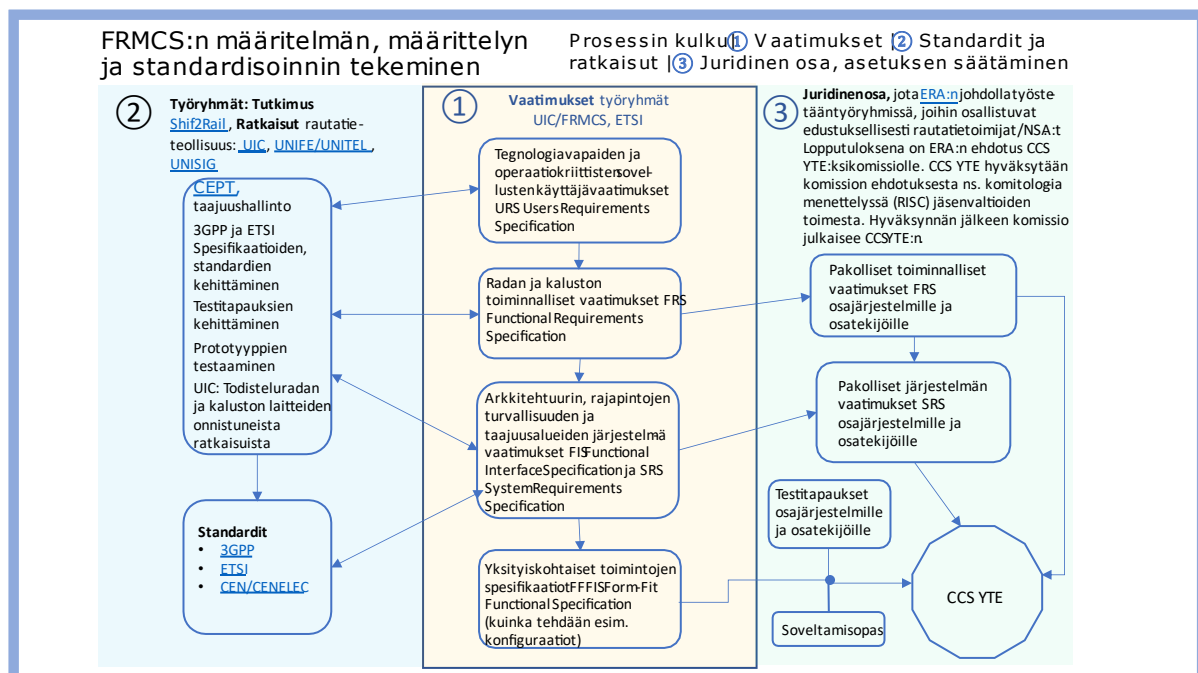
FRMCS:n määritelmän, määrittelyn ja standardisoinnin tekeminen

Prosessin kulku: ① Vaatimukset | ② Standardit ja ratkaisut | ③ Juridinen osa, asetuksen säätäminen

② Työryhmät: Tutkimus Shif2Rail, Ratkaisut rautatieteollisuus: UIC, UNIFE/UNITEL, UNISIG

CEPT, taajuushallinto
3GPP ja ETSI Spesifikaatioiden, standardien kehittäminen
Testitapauksien kehittäminen
Prototyyppien testaaminen
UIC: Todisteluradan ja kaluston laitteiden onnistuneista ratkaisuista

Standardit
• 3GPP
• ETSI
• CEN/CENELEC

① Vaatimukset työryhmät UIC/FRMCS, ETSI

Tegnologiavapaiden ja operaatiokriittisten sovellusten käyttäjävaatimukset URS Users Requirements Specification

Radan ja kaluston toiminnalliset vaatimukset FRS Functional Requirements Specification

Arkkitehtuurin, rajapintojen turvallisuuden ja taajuusalueiden järjestelmä vaatimukset FIS Functional Interface Specification ja SRS System Requirements Specification

Yksityiskohtaiset toimintojen spesifikaatiot FFFIS Form-Fit Functional Specification (kuinka tehdään esim. konfiguraatiot)

③ Juridinen osa, jota ERA:n johdolla työstetään työryhmissä, joihin osallistuvat edustuksellisesti rautatietoimijat/NSA:t Lopputuloksena on ERA:n ehdotus CCS YTE:ksi komissiolle. CCS YTE hyväksytään komission ehdotuksesta ns. komitologia menettelyssä (RISC) jäsenvaltioiden toimesta. Hyväksynnän jälkeen komissio julkaisee CCS YTE:n

Pakolliset toiminnalliset vaatimukset FRS osajärjestelmille ja osatekijöille

Pakolliset järjestelmän vaatimukset SRS osajärjestelmille ja osatekijöille

Testitapaukset osajärjestelmille ja osatekijöille

Soveltamisopas

CCS YTE